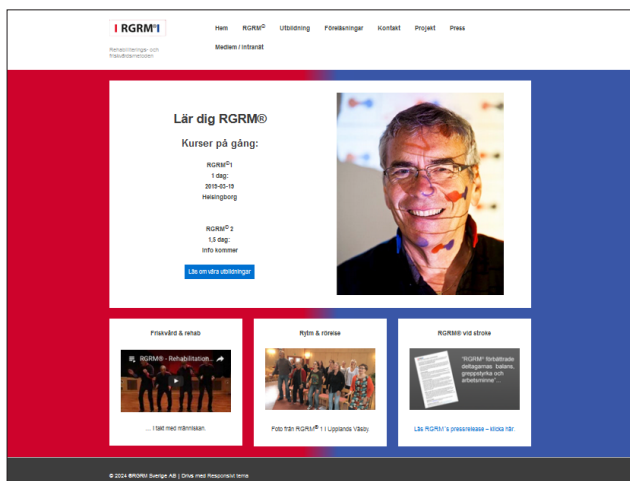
RGRM®1

Rehabiliterings- och friskvårdsmetoden

Hem RGRM© Utbildning Föreläsningar Kontakt Projekt Press

Medlem / Intranät

Lär dig RGRM®

Kurser på gång:

RGRM©1
1 dag:
2015-03-19
Helsingborg

RGRM© 2
1,5 dag:
Info kommer

Läs om våra utbildningar

Friskvård & rehab

RGRM® - Rehabilitation...

... i takt med människan.

Rytm & rörelse

Foto från RGRM© 1 i Upplands Väsby

RGRM® vid stroke

"RGRM® förbättrade deltagarnas balans, greppstyrka och arbetsminne"...

Läs RGRM´s pressrelease – klicka här.

© 2024 ®RGRM Sverige AB | Drivs med Responsivt tema